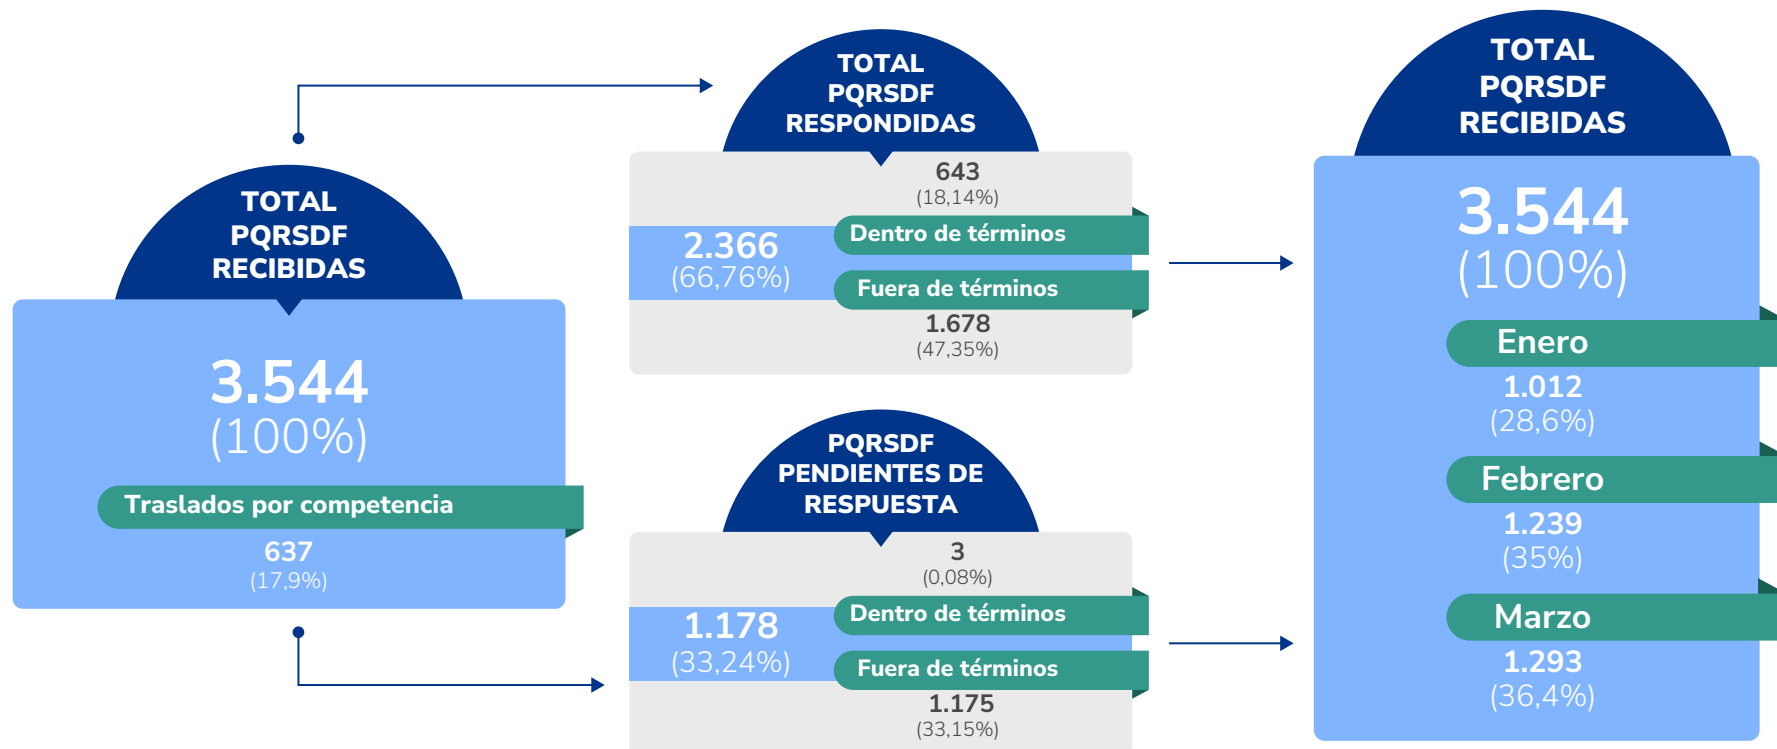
TOTAL PQRSDF RECIBIDAS

3.544
(100%)

Traslados por competencia

637
(17,9%)

TOTAL PQRSDF RESPONDIDAS

643
(18,14%)

2.366
(66,76%)

Dentro de términos

Fuera de términos

1.678
(47,35%)

PQRSDF PENDIENTES DE RESPUESTA

3
(0,08%)

1.178
(33,24%)

Dentro de términos

Fuera de términos

1.175
(33,15%)

TOTAL PQRSDF RECIBIDAS

3.544
(100%)

Enero
1.012
(28,6%)

Febrero
1.239
(35%)

Marzo
1.293
(36,4%)